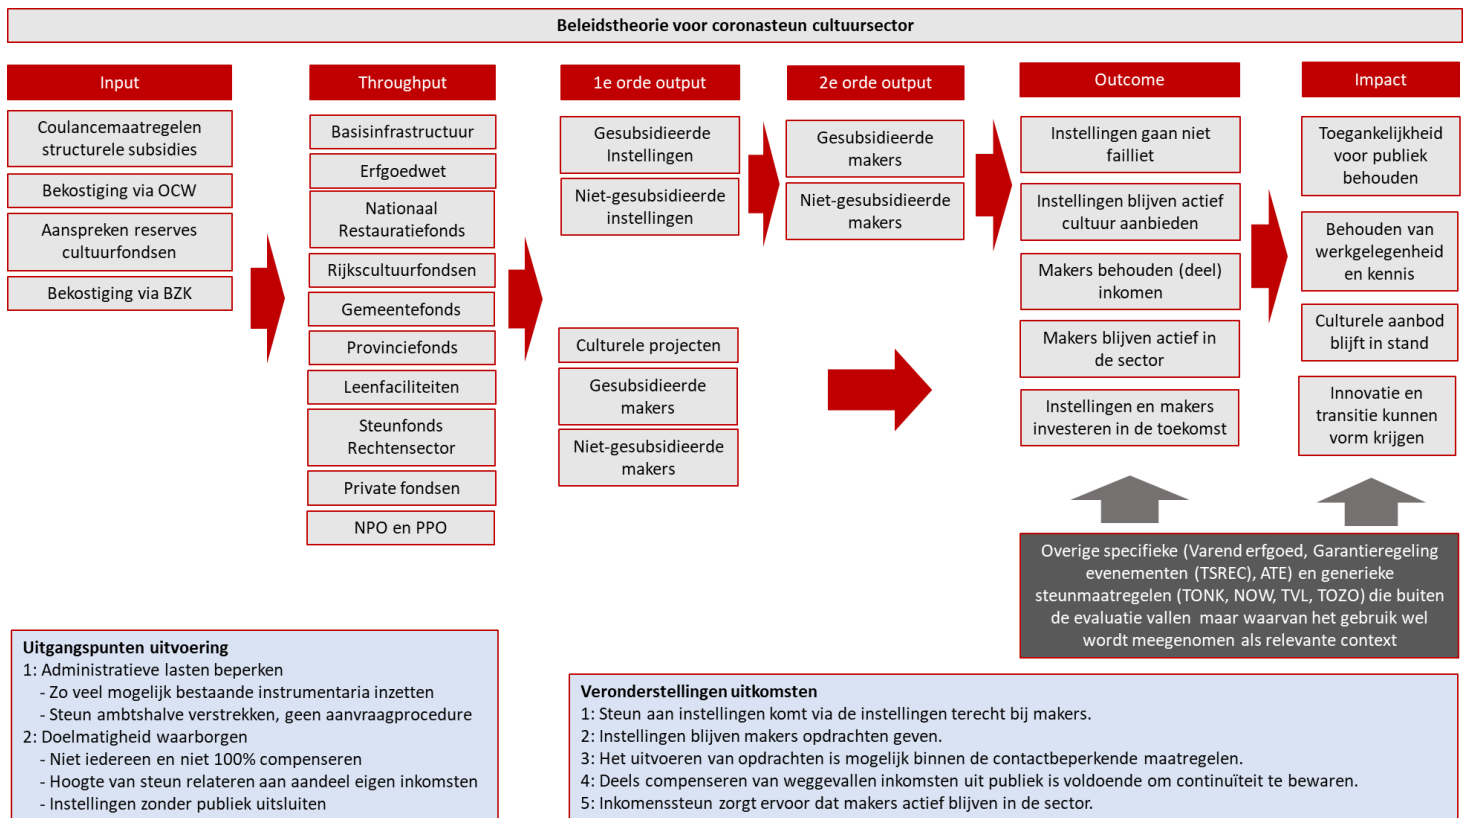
Beleidstheorie voor coronasteun cultuursector

Input

Coulancemaatregelen structurele subsidies

Bekostiging via OCW

Aanspreken reserves cultuurfondsen

Bekostiging via BZK

Throughput

Basisinfrastructuur

Erfgoedwet

Nationaal Restauratiefonds

Rijkscultuurfondsen

Gemeentefonds

Provinciefonds

Leenfaciliteiten

Steunfonds Rechtensector

Private fondsen

NPO en PPO

1e orde output

Gesubsidieerde Instellingen

Niet-gesubsidieerde instellingen

Culturele projecten

Gesubsidieerde makers

Niet-gesubsidieerde makers

2e orde output

Gesubsidieerde makers

Niet-gesubsidieerde makers

Outcome

Instellingen gaan niet failliet

Instellingen blijven actief cultuur aanbieden

Makers behouden (deel) inkomen

Makers blijven actief in de sector

Instellingen en makers investeren in de toekomst

Impact

Toegankelijkheid voor publiek behouden

Behouden van werkgelegenheid en kennis

Culturele aanbod blijft in stand

Innovatie en transitie kunnen vorm krijgen

Overige specifieke (Varend erfgoed, Garantieregeling evenementen (TSREC), ATE) en generieke steunmaatregelen (TONK, NOW, TVL, TOZO) die buiten de evaluatie vallen maar waarvan het gebruik wel wordt meegenomen als relevante context

Uitgangspunten uitvoering
1: Administratieve lasten beperken
- Zo veel mogelijk bestaande instrumentaria inzetten
- Steun ambtshalve verstrekken, geen aanvraagprocedure
2: Doelmatigheid waarborgen
- Niet iedereen en niet 100% compenseren
- Hoogte van steun relateren aan aandeel eigen inkomsten
- Instellingen zonder publiek uitsluiten

Veronderstellingen uitkomsten
1: Steun aan instellingen komt via de instellingen terecht bij makers.
2: Instellingen blijven makers opdrachten geven.
3: Het uitvoeren van opdrachten is mogelijk binnen de contactbeperkende maatregelen.
4: Deels compenseren van weggevallen inkomsten uit publiek is voldoende om continuïteit te bewaren.
5: Inkomenssteun zorgt ervoor dat makers actief blijven in de sector.